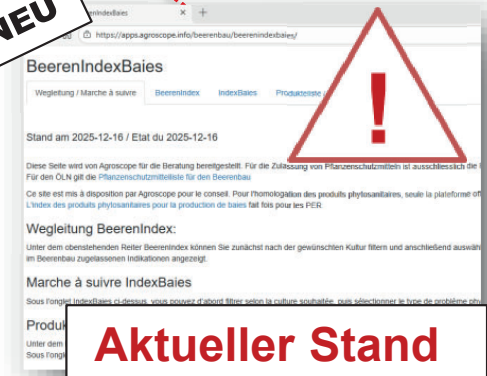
NEU

BeerenIndexBaies

https://apps.agroscope.info/beerenbau/beerenindexbaies/

BeerenIndexBaies

Wegleitung / Marche à suivre BeerenIndex IndexBaies Produkt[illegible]

Stand am 2025-12-16 / Etat du 2025-12-16

Diese Seite wird von Agroscope für die Beratung bereitgestellt. Für die Zulassung von Pflanzenschutzmitteln ist ausschliesslich die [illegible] Für den ÖLN gilt die Pflanzenschutzmittelliste für den Beerenbau

Ce site est mis à disposition par Agroscope pour le conseil. Pour l'homologation des produits phytosanitaires, seule la plateforme off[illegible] L'index des produits phytosanitaires pour la production de baies fait foi pour les PER

Wegleitung BeerenIndex:

Unter dem obenstehenden Reiter BeerenIndex können Sie zunächst nach der gewünschten Kultur filtern und anschließend auswäh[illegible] im Beerenbau zugelassenen Indikationen angezeigt.

Marche à suivre IndexBaies

Sous l'onglet IndexBaies ci-dessus, vous pouvez d'abord filtrer selon la culture souhaitée, puis sélectionner le type de problème phy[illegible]

Produk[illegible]

Unter dem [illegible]

Sous l'ongl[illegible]

Aktueller Stand